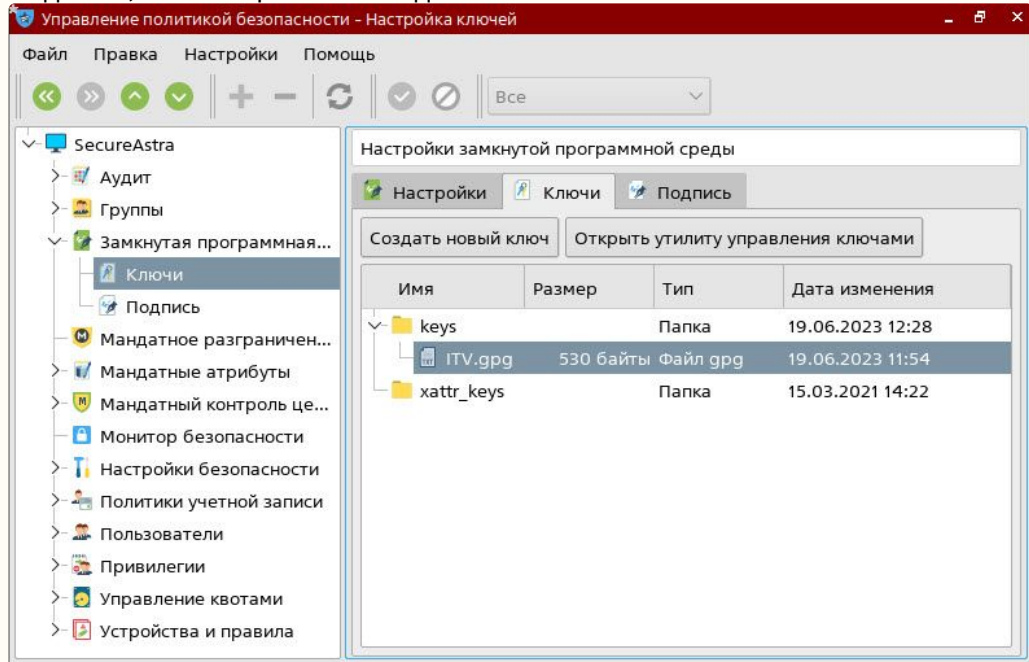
Управление политикой безопасности - Настройка ключей

Файл Правка Настройки Помощь

Все

SecureAstra
Аудит
Группы
Замкнутая программная...
Ключи
Подпись
Мандатное разграничен...
Мандатные атрибуты
Мандатный контроль це...
Монитор безопасности
Настройки безопасности
Политики учетной записи
Пользователи
Привилегии
Управление квотами
Устройства и правила

Настройки замкнутой программной среды

Настройки Ключи Подпись

Создать новый ключ Открыть утилиту управления ключами

| Имя | Размер | Тип | Дата изменения |
|---|---|---|---|
| keys | | Папка | 19.06.2023 12:28 |
| ITV.gpg | 530 байты | Файл gpg | 19.06.2023 11:54 |
| xattr_keys | | Папка | 15.03.2021 14:22 |